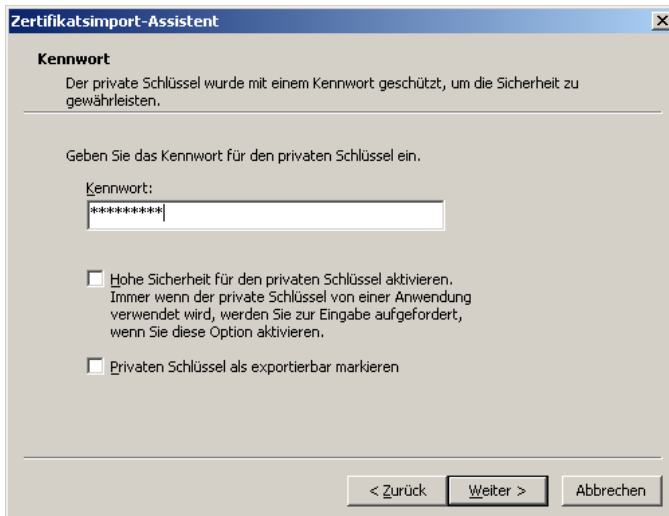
Zertifikatsimport-Assistent

×

Kennwort

Der private Schlüssel wurde mit einem Kennwort geschützt, um die Sicherheit zu gewährleisten.

Geben Sie das Kennwort für den privaten Schlüssel ein.

Kennwort:

*********

Hohe Sicherheit für den privaten Schlüssel aktivieren. Immer wenn der private Schlüssel von einer Anwendung verwendet wird, werden Sie zur Eingabe aufgefordert, wenn Sie diese Option aktivieren.

Privaten Schlüssel als exportierbar markieren

< Zurück

Weiter >

Abbrechen